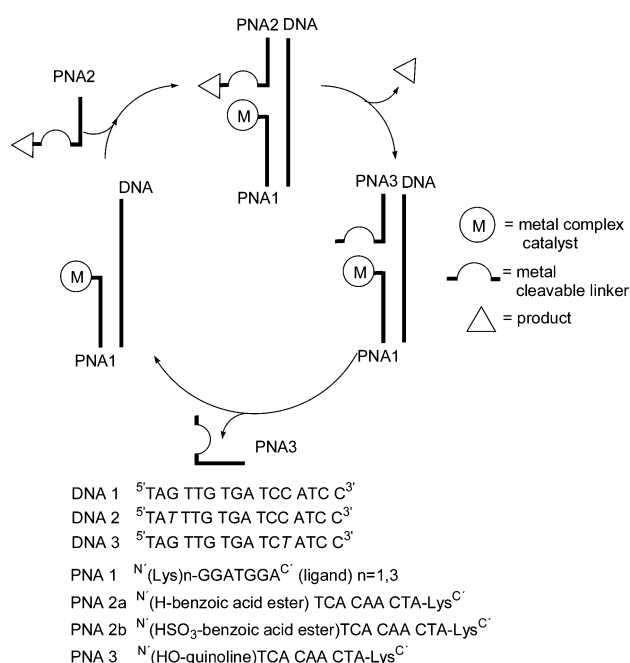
PNA2 DNA

PNA2

PNA1

DNA

PNA3 DNA

M

M

M

= metal complex catalyst

= metal cleavable linker

= product

PNA1

PNA1

PNA3

DNA 1 $^{5'}$TAG TTG TGA TCC ATC C$^{3'}$
DNA 2 $^{5'}$TA$T$ TTG TGA TCC ATC C$^{3'}$
DNA 3 $^{5'}$TAG TTG TGA TC$T$ ATC C$^{3'}$
PNA 1 $^{N'}$(Lys)n-GGATGGA$^{C'}$ (ligand) n=1,3
PNA 2a $^{N'}$(H-benzoic acid ester) TCA CAA CTA-Lys$^{C'}$
PNA 2b $^{N'}$($HSO_3$-benzoic acid ester)TCA CAA CTA-Lys$^{C'}$
PNA 3 $^{N'}$(HO-quinoline)TCA CAA CTA-Lys$^{C'}$